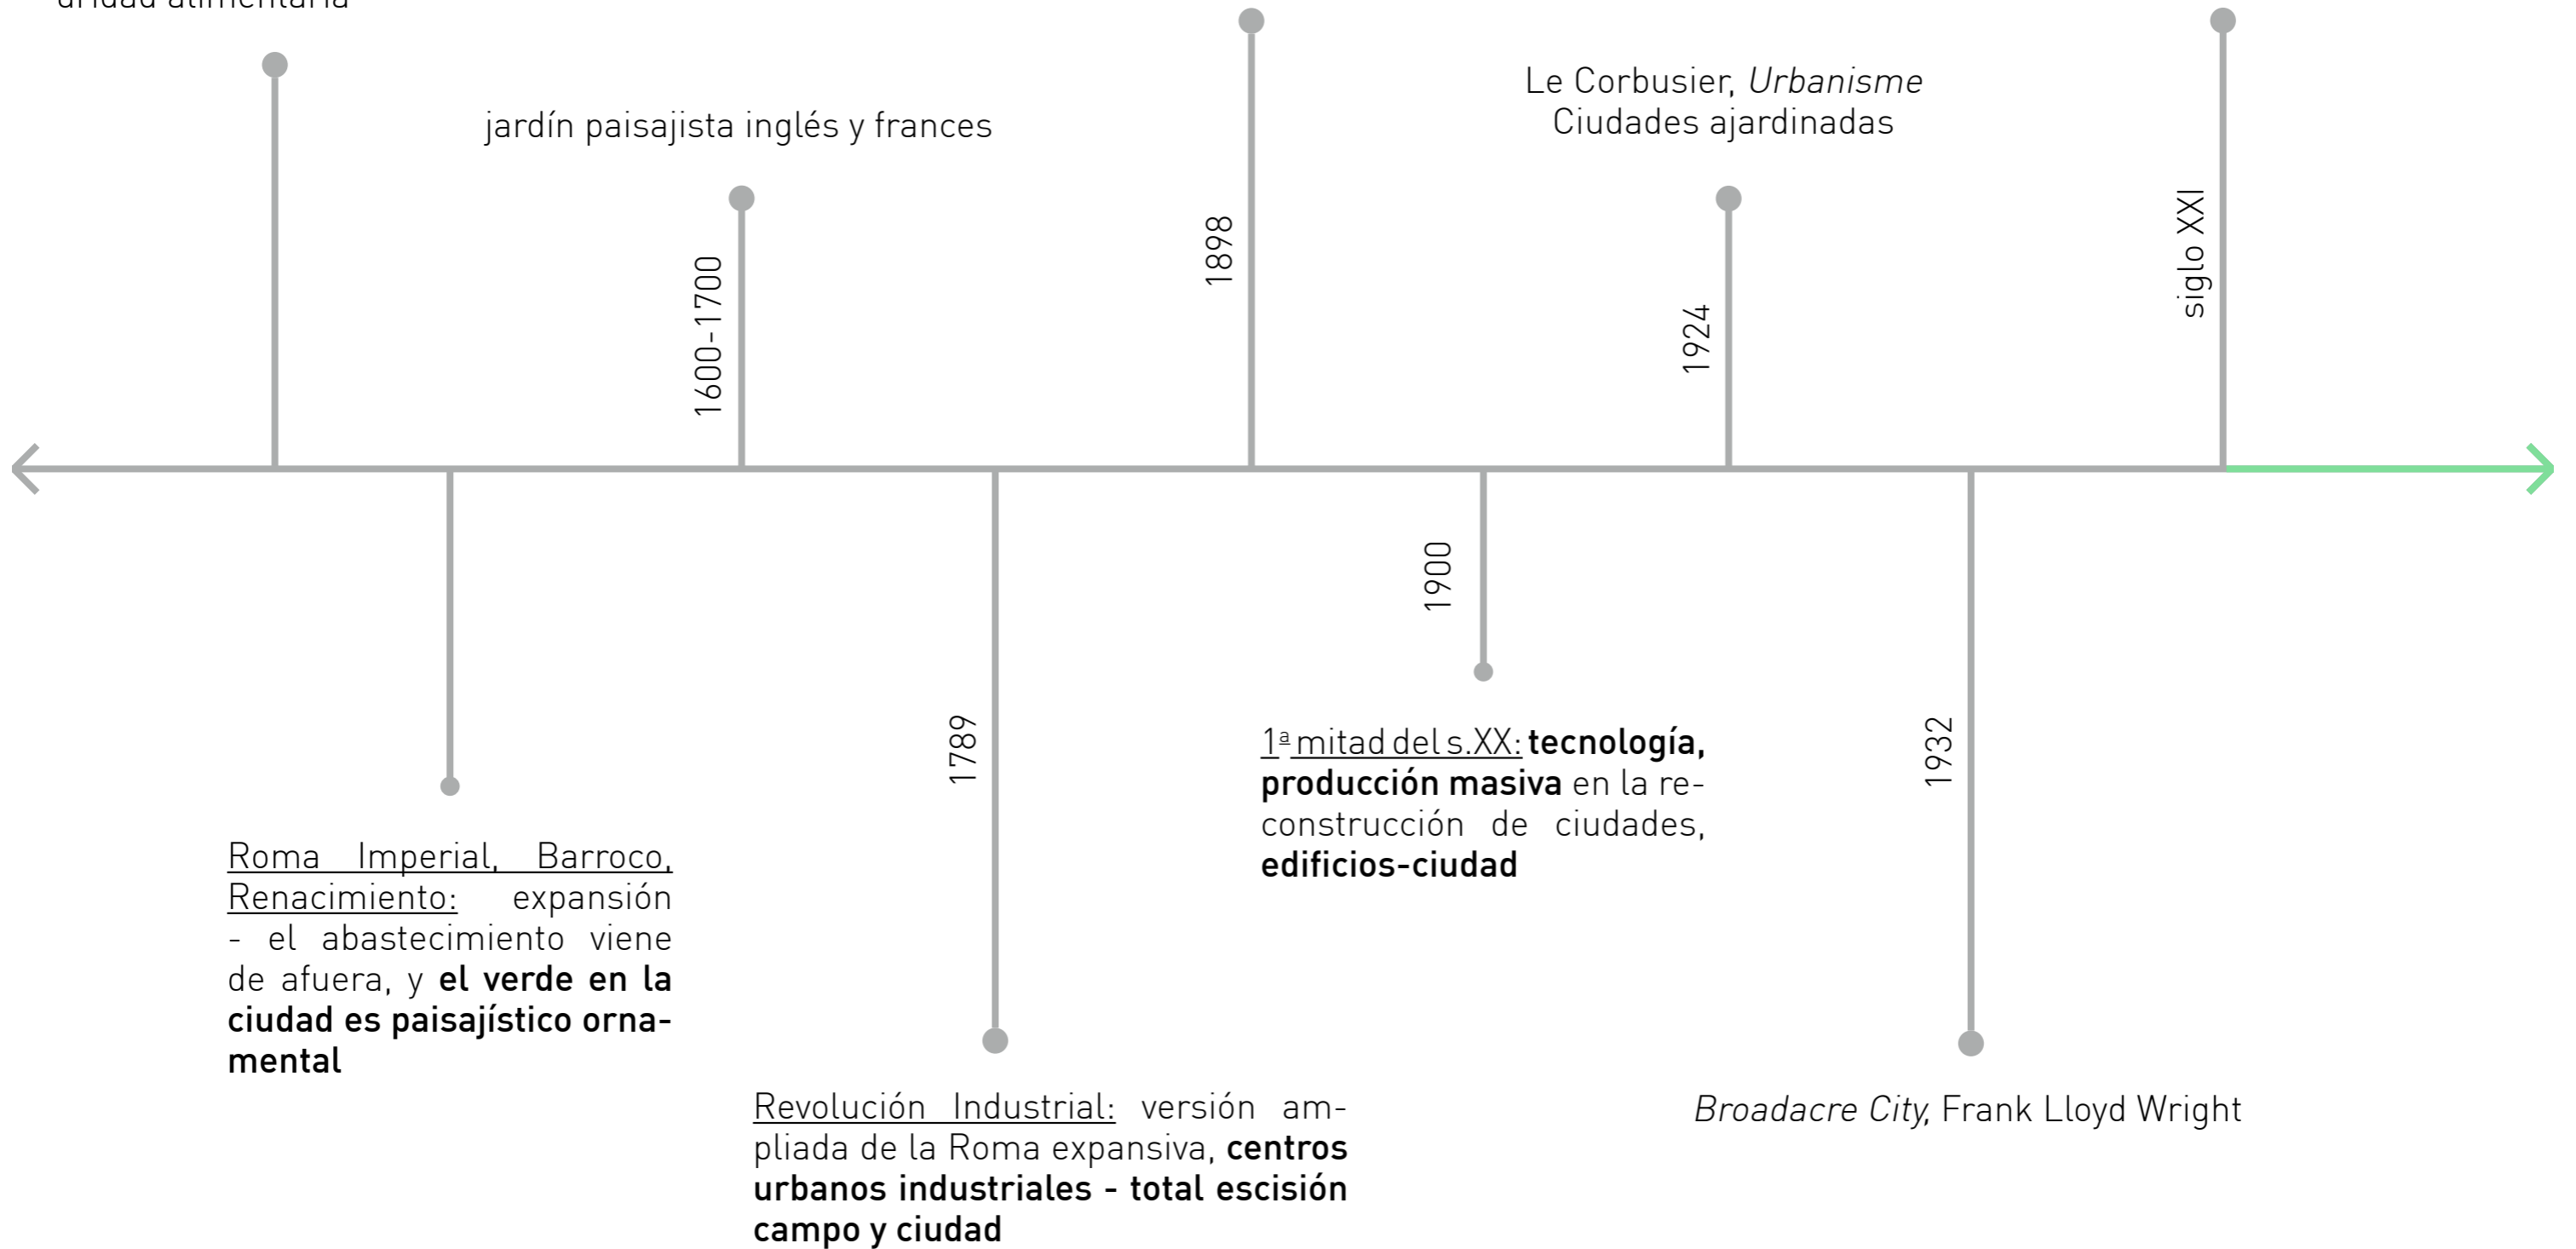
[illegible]

jardín paisajista inglés y frances

1600-1700

1898

Le Corbusier, *Urbanisme*
Ciudades ajardinadas

1924

siglo XXI

Roma Imperial, Barroco, Renacimiento: expansión - el abastecimiento viene de afuera, y **el verde en la ciudad es paisajístico ornamental**

1789

Revolución Industrial: versión ampliada de la Roma expansiva, **centros urbanos industriales - total escisión campo y ciudad**

1900

1ª mitad del s.XX: **tecnología, producción masiva** en la reconstrucción de ciudades, **edificios-ciudad**

1932

*Broadacre City*, Frank Lloyd Wright